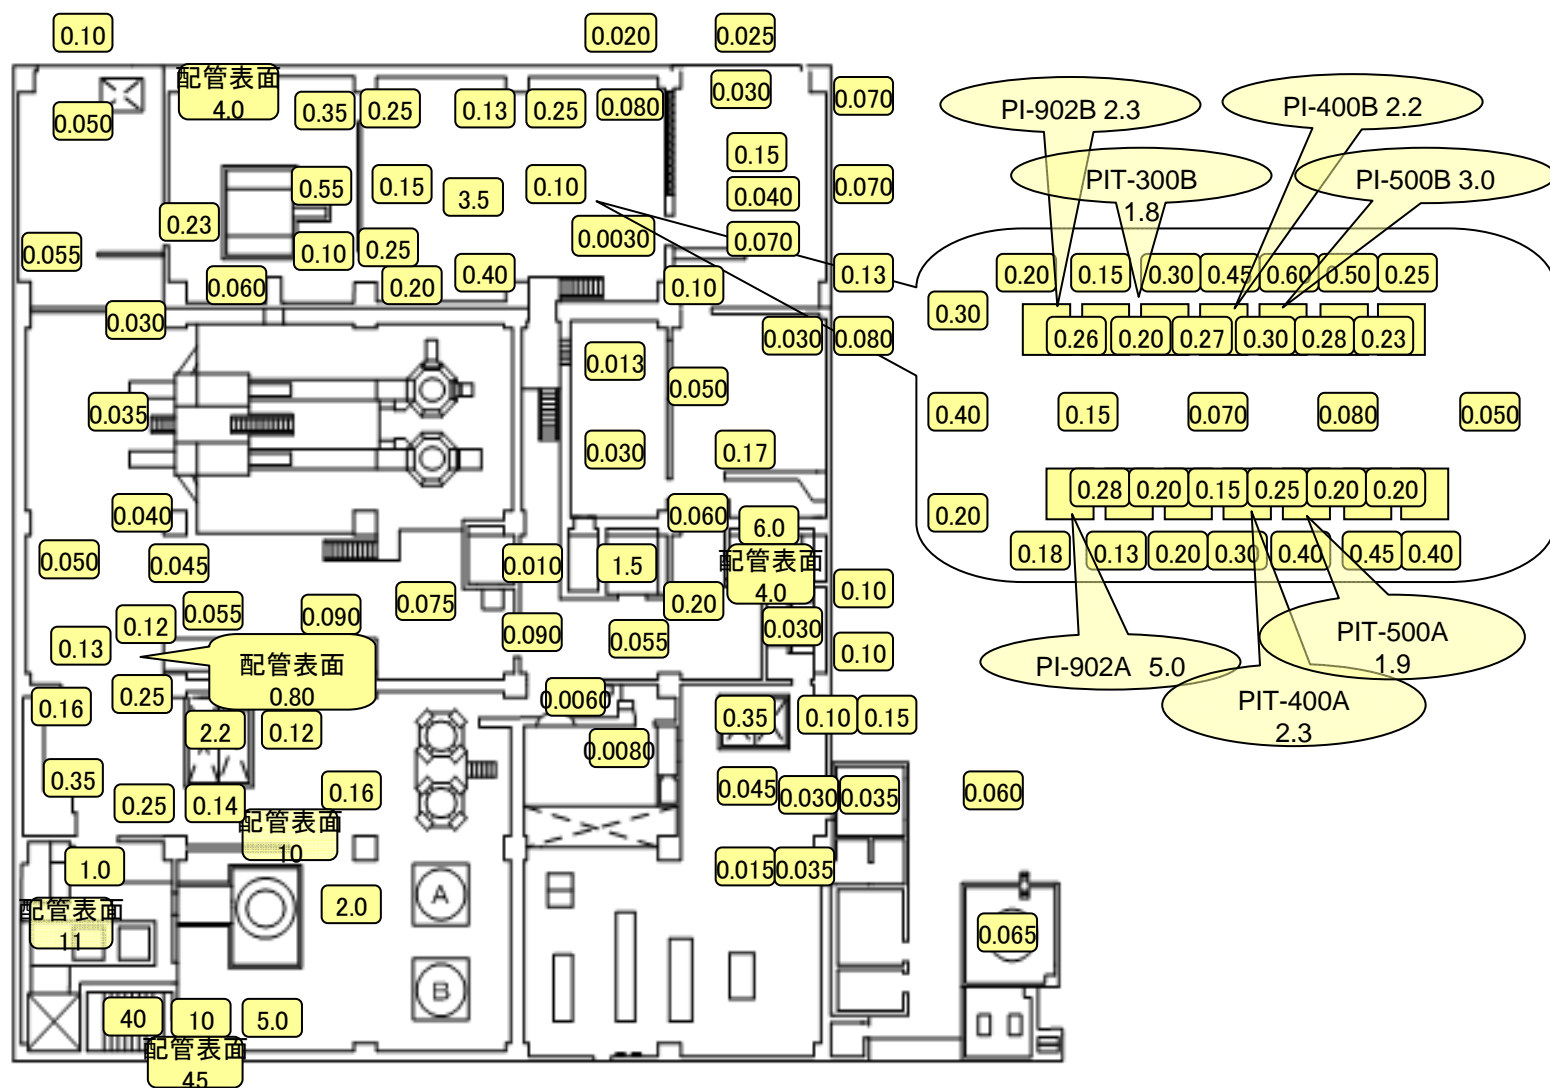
0.10
0.020
0.025
配管表面 4.0
0.050
0.35
0.25
0.13
0.25
0.080
0.030
0.070
PI-902B 2.3
PI-400B 2.2
0.15
0.55
0.15
3.5
0.10
0.040
0.070
PIT-300B 1.8
PI-500B 3.0
0.23
0.0030
0.070
0.055
0.10
0.25
0.13
0.20
0.15
0.30
0.45
0.60
0.50
0.25
0.060
0.20
0.40
0.10
0.30
0.030
0.030
0.080
0.26
0.20
0.27
0.30
0.28
0.23
0.013
0.050
0.035
0.40
0.15
0.070
0.080
0.050
0.030
0.17
0.040
0.060
6.0
0.28
0.20
0.15
0.25
0.20
0.20
0.20
0.050
0.045
0.010
1.5
配管表面 4.0
0.18
0.13
0.20
0.30
0.40
0.45
0.40
0.055
0.090
0.075
0.10
0.12
0.20
0.13
0.090
0.055
0.030
PIT-500A 1.9
配管表面 0.80
0.10
PI-902A 5.0
0.16
0.25
0.0060
2.2
0.12
0.35
0.10
0.15
PIT-400A 2.3
0.0080
0.35
0.25
0.14
0.16
0.045
0.030
0.035
0.060
配管表面 10
1.0
0.015
0.035
配管表面 11
2.0
0.065
40
10
5.0
配管表面 45